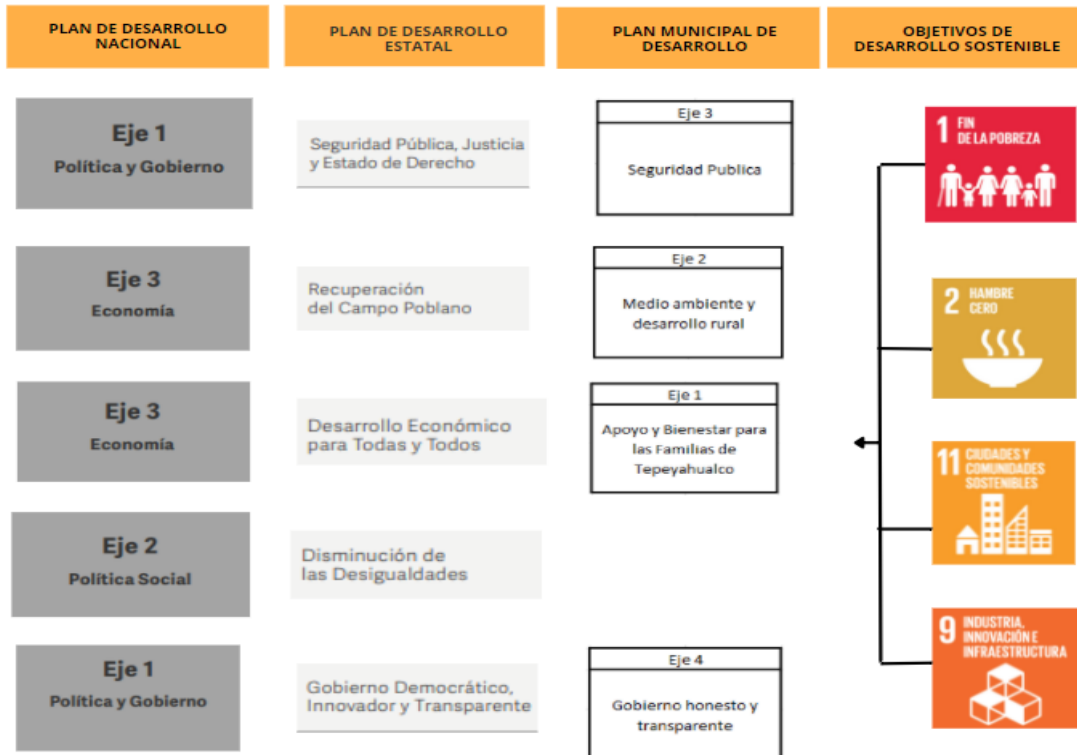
PLAN DE DESARROLLO NACIONAL

PLAN DE DESARROLLO ESTATAL

PLAN MUNICIPAL DE DESARROLLO

OBJETIVOS DE DESARROLLO SOSTENIBLE

Eje 1
Política y Gobierno

Seguridad Pública, Justicia y Estado de Derecho

Eje 3
Seguridad Publica

1 FIN DE LA POBREZA

Eje 3
Economía

Recuperación del Campo Poblano

Eje 2
Medio ambiente y desarrollo rural

2 HAMBRE CERO

Eje 3
Economía

Desarrollo Económico para Todas y Todos

Eje 1
Apoyo y Bienestar para las Familias de Tepeyahualco

11 CIUDADES Y COMUNIDADES SOSTENIBLES

Eje 2
Política Social

Disminución de las Desigualdades

9 INDUSTRIA, INNOVACIÓN E INFRAESTRUCTURA

Eje 1
Política y Gobierno

Gobierno Democrático, Innovador y Transparente

Eje 4
Gobierno honesto y transparente